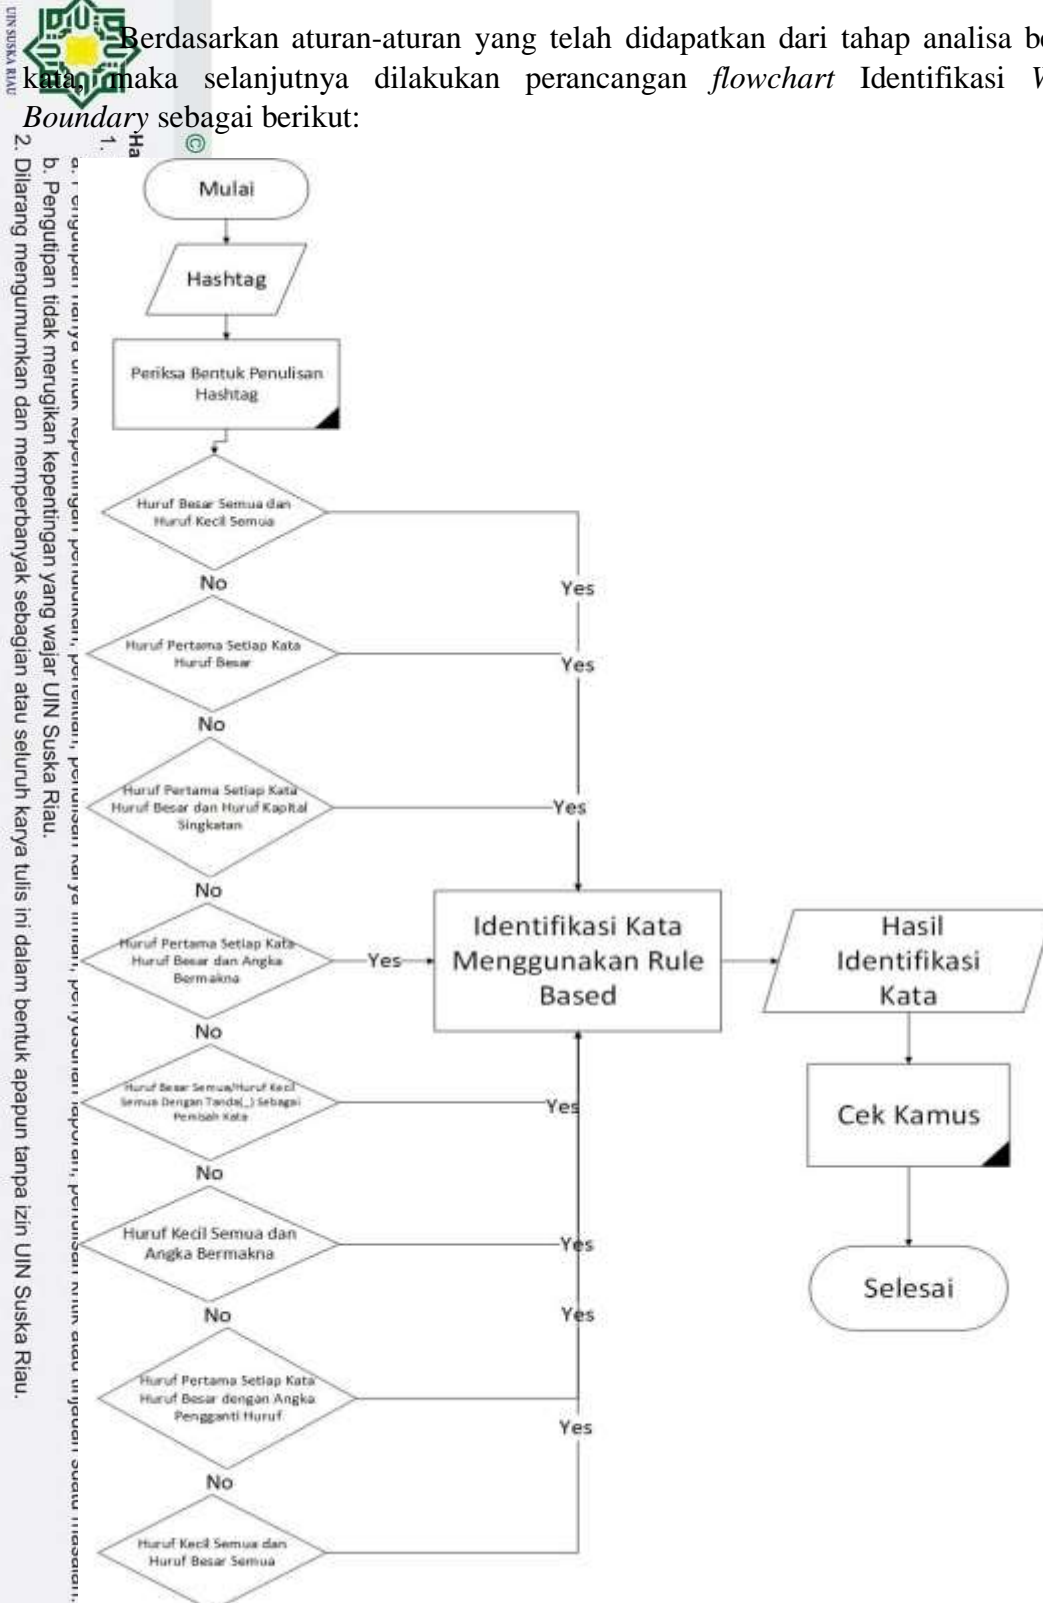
Berdasarkan aturan-aturan yang telah didapatkan dari tahap analisa b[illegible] kata, maka selanjutnya dilakukan perancangan *flowchart* Identifikasi W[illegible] *Boundary* sebagai berikut:

Mulai

Hashtag

Periksa Bentuk Penulisan Hashtag

Huruf Besar Semua dan Huruf Kecil Semua

Yes

No

Huruf Pertama Setiap Kata Huruf Besar

Yes

No

Huruf Pertama Setiap Kata Huruf Besar dan Huruf Kapital Singkatan

Yes

No

Huruf Pertama Setiap Kata Huruf Besar dan Angka Bermakna

Yes

Identifikasi Kata Menggunakan Rule Based

Hasil Identifikasi Kata

No

Huruf Besar Semua/Huruf Kecil Semua Dengan Tanda(_) Sebagai Pemisah Kata

Yes

Cek Kamus

No

Huruf Kecil Semua dan Angka Bermakna

Yes

Selesai

No

Yes

Huruf Pertama Setiap Kata Huruf Besar dengan Angka Pengganti Huruf

Yes

No

Huruf Kecil Semua dan Huruf Besar Semua

Ha
1.
a. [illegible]
b. Pengutipan tidak merugikan kepentingan yang wajar UIN Suska Riau.
2. Dilarang mengumumkan dan memperbanyak sebagian atau seluruh karya tulis ini dalam bentuk apapun tanpa izin UIN Suska Riau.